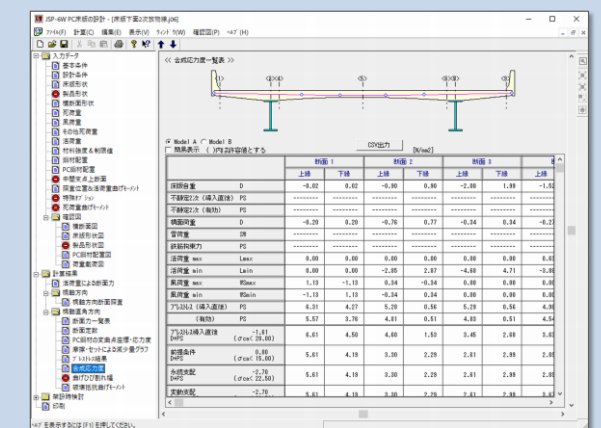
JSP-6W PC床版の設計 - [床版下面2次放物線.j06]

ﾌｧｲﾙ(F) 計算(C) 編集(E) 表示(V) ｳｨﾝﾄﾞｳ(W) 確認図(P) ﾍﾙﾌﾟ(H)

入力データ
基本条件
設計条件
床版形状
鋼桁形状
横断面形状
死荷重
風荷重
その他死荷重
活荷重
材料強度＆制限値
鋼材配置
PC鋼材配置
中間支点上鉄筋
荷重位置＆荷重曲げﾓｰﾒﾝﾄ
荷重ｵﾌﾟｼｮﾝ
死荷重曲げﾓｰﾒﾝﾄ
確認図
横断面図
床版断面図
鋼桁形状図
PC鋼材配置図
荷重載荷図
計算結果
活荷重による断面力
横断方向
横断方向断面照査
橋軸直角方向
断面力一覧表
断面照査
PC鋼材の変曲点座標・応力度
摩擦・セットによる緊張力分布グラフ
ｱﾝｶｰｾｯﾄ結果
合成応力度
曲げひび割れ幅
破壊抵抗曲げﾓｰﾒﾝﾄ
床版防護柵
印刷

<< 合成応力度一覧表 >>

Model A  Model B
簡易表示 ( )内は許容値とする

CSV出力

[N/mm2]

| | | 断面 1 上縁 | 断面 1 下縁 | 断面 2 上縁 | 断面 2 下縁 | 断面 3 上縁 | 断面 3 下縁 | 上縁 |
|---|---|---|---|---|---|---|---|---|
| 床版自重 | D | -0.02 | 0.02 | -0.80 | 0.80 | -2.08 | 1.98 | -1.5 |
| 不静定2次（導入直後） | PS | -------- | -------- | -------- | -------- | -------- | -------- | ---- |
| 不静定2次（有効） | PS | -------- | -------- | -------- | -------- | -------- | -------- | ---- |
| 橋面荷重 | D | -0.20 | 0.20 | -0.76 | 0.77 | -0.34 | 0.34 | -0.2 |
| 雪荷重 | SN | -------- | -------- | -------- | -------- | -------- | -------- | ---- |
| 鉄筋拘束力 | PS | -------- | -------- | -------- | -------- | -------- | -------- | ---- |
| 活荷重 max | Lmax | 0.00 | 0.00 | 0.00 | 0.00 | 0.00 | 0.00 | 0.0 |
| 活荷重 min | Lmin | 0.00 | 0.00 | -2.85 | 2.87 | -4.68 | 4.71 | -3.8 |
| 風荷重 max | WSmax | 1.13 | -1.13 | 0.34 | -0.34 | 0.00 | 0.00 | 0.0 |
| 風荷重 min | WSmin | -1.13 | 1.13 | -0.34 | 0.34 | 0.00 | 0.00 | 0.0 |
| ﾌﾟﾚｽﾄﾚｽ（導入直後） | PS | 6.31 | 4.27 | 5.20 | 0.56 | 5.20 | 0.56 | 4.9 |
| （有効） | PS | 5.57 | 3.76 | 4.61 | 0.51 | 4.63 | 0.51 | 4.5 |
| ﾌﾟﾚｽﾄﾚｽ導入直後 D+PS | -1.61 (σca 20.00) | 6.61 | 4.50 | 4.60 | 1.53 | 3.45 | 2.60 | 3.6 |
| 設計条件 D+PS | 0.00 (σca 15.00) | 5.61 | 4.19 | 3.30 | 2.29 | 2.61 | 2.99 | 2.8 |
| 永続支配 D+PS | -2.70 (σca 22.50) | 5.61 | 4.19 | 3.30 | 2.29 | 2.61 | 2.99 | 2.8 |
| 変動支配 | -2.70 | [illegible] | | | | | | |

ﾍﾙﾌﾟを表示するには [F1] を押してください。